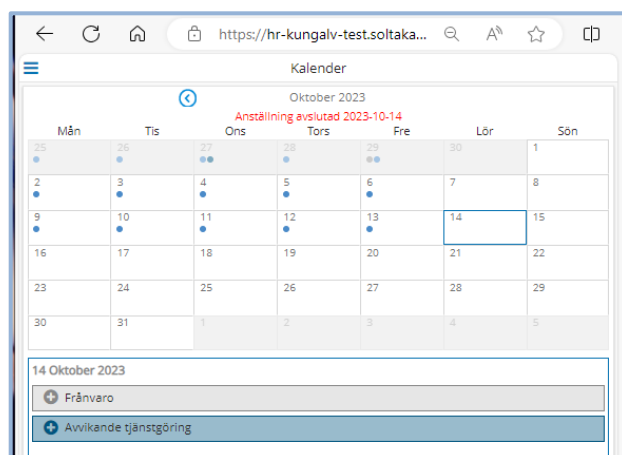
https://hr-kungalv-test.soltaka...

Kalender

Oktober 2023
Anställning avslutad 2023-10-14

| Mån | Tis | Ons | Tors | Fre | Lör | Sön |
|---|---|---|---|---|---|---|
| 25 | 26 | 27 | 28 | 29 | 30 | 1 |
| 2 | 3 | 4 | 5 | 6 | 7 | 8 |
| 9 | 10 | 11 | 12 | 13 | 14 | 15 |
| 16 | 17 | 18 | 19 | 20 | 21 | 22 |
| 23 | 24 | 25 | 26 | 27 | 28 | 29 |
| 30 | 31 | 1 | 2 | 3 | 4 | 5 |

14 Oktober 2023

Frånvaro

Avvikande tjänstgöring